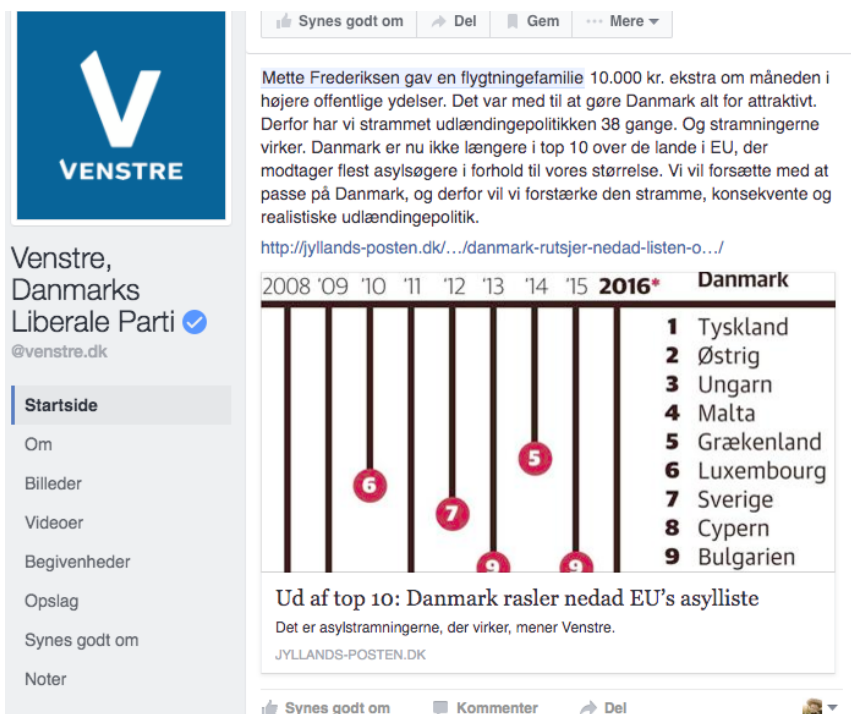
VENSTRE

Venstre, Danmarks Liberale Parti
@venstre.dk

Startside
Om
Billeder
Videoer
Begivenheder
Opslag
Synes godt om
Noter

Synes godt om | Del | Gem | Mere

Mette Frederiksen gav en flygtningefamilie 10.000 kr. ekstra om måneden i højere offentlige ydelser. Det var med til at gøre Danmark alt for attraktivt. Derfor har vi strammet udlændingepolitikken 38 gange. Og stramningerne virker. Danmark er nu ikke længere i top 10 over de lande i EU, der modtager flest asylsøgere i forhold til vores størrelse. Vi vil forsætte med at passe på Danmark, og derfor vil vi forstærke den stramme, konsekvente og realistiske udlændingepolitik.

http://jyllands-posten.dk/…/danmark-rutsjer-nedad-listen-o…/

2008 '09 '10 '11 '12 '13 '14 '15 2016*

6 7 9 5 9

Danmark
1 Tyskland
2 Østrig
3 Ungarn
4 Malta
5 Grækenland
6 Luxembourg
7 Sverige
8 Cypern
9 Bulgarien

Ud af top 10: Danmark rasler nedad EU's asylliste
Det er asylstramningerne, der virker, mener Venstre.
JYLLANDS-POSTEN.DK

Synes godt om | Kommenter | Del